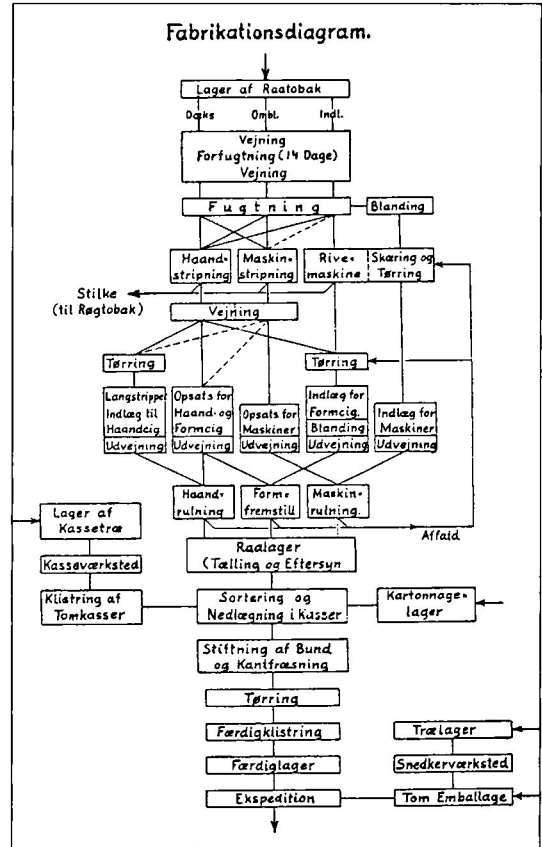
Fabrikationsdiagram.

Lager af Raatobak

Dæks

Ombl.

Indl.

Vejning
Forfugtning (14 Dage)
Vejning

Fugtning

Blanding

Haand-stripning

Maskin-stripning

Rive-maskine

Skæring og Tørring

Stilke (til Røgtobak)

Vejning

Tørring

Tørring

Langstrippet Indlæg til Haandcig
Udvejning

Opsats for Haand- og Formcig
Udvejning

Opsats for Maskiner
Udvejning

Indlæg for Formcig. Blanding
Udvejning

Indlæg for Maskiner
Udvejning

Haand-rulning

Form-fremstill.

Maskin-rulning.

Affald

Lager af Kassetræ

Kasseværksted

Klistring af Tomkasser

Raalager (Tælling og Eftersyn

Sortering og Nedlægning i Kasser

Kartonnage-lager

Stiftning af Bund og Kantfræsning

Tørring

Færdigklistring

Færdiglager

Ekspedition

Trælager

Snedkerværksted

Tom Emballage